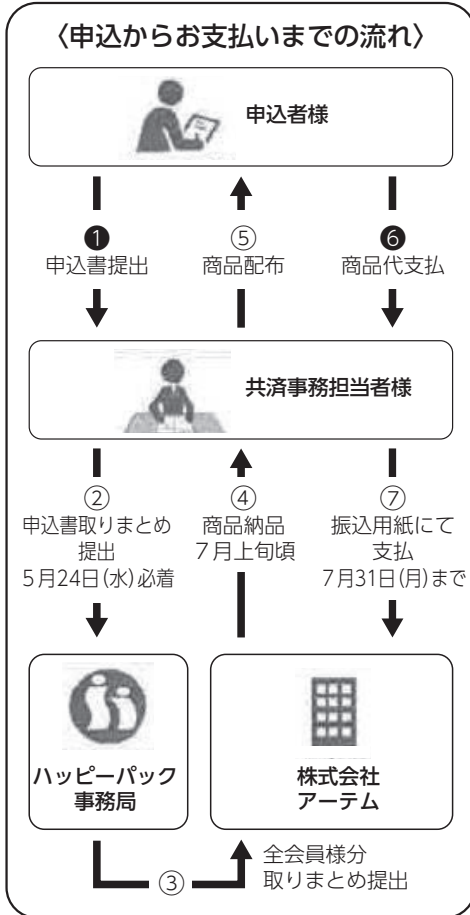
〈申込からお支払いまでの流れ〉

申込者様

❶
申込書提出

⑤
商品配布

❻
商品代支払

共済事務担当者様

②
申込書取りまとめ
提出
5月24日(水)必着

④
商品納品
7月上旬頃

⑦
振込用紙にて
支払
7月31日(月)まで

ハッピーパック
事務局

株式会社
アーテム

③

全会員様分
取りまとめ提出